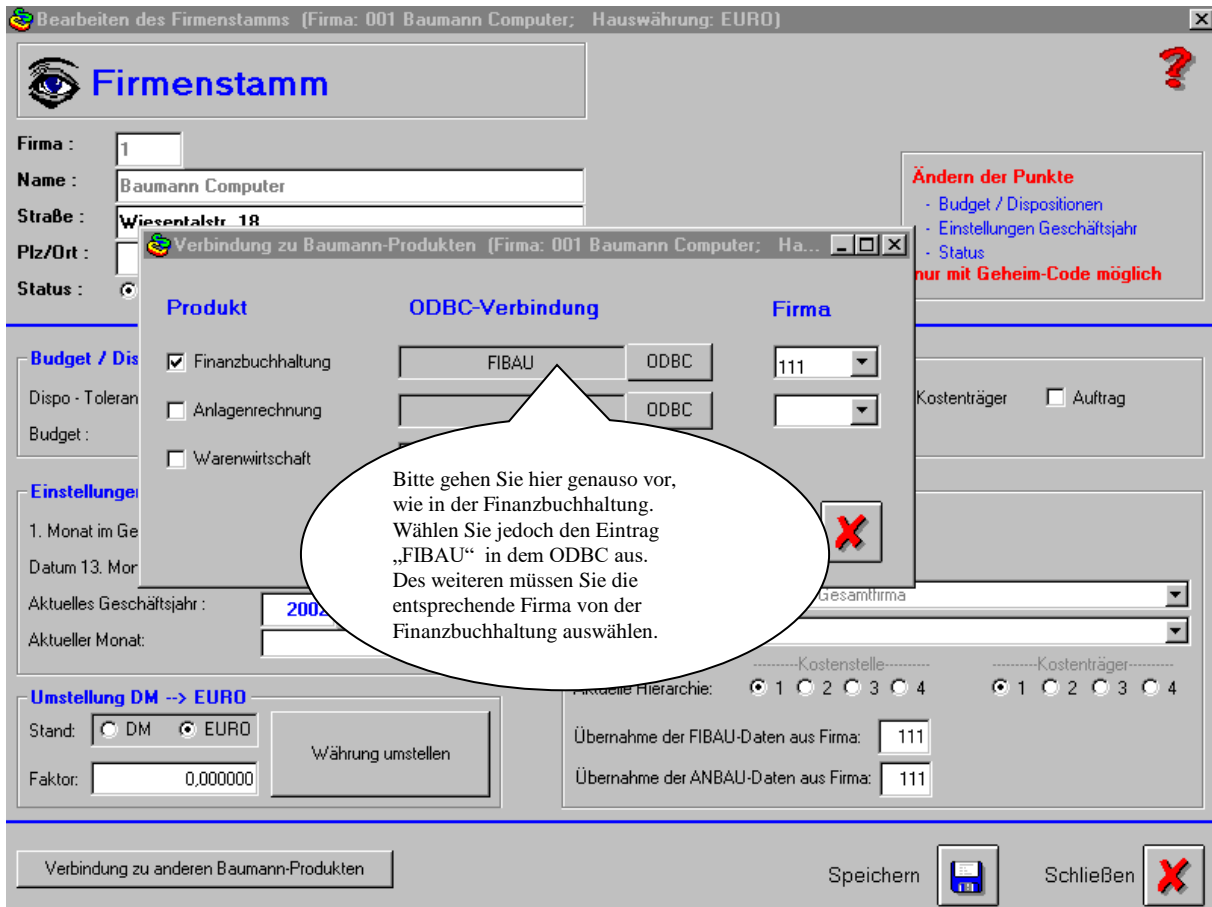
Bearbeiten des Firmenstamms (Firma: 001 Baumann Computer; Hauswährung: EURO)

Firmenstamm

Firma : 1
Name : Baumann Computer
Straße : Wiesentalstr. 18
Plz/Ort :
Status :

Ändern der Punkte
- Budget / Dispositionen
- Einstellungen Geschäftsjahr
- Status
nur mit Geheim-Code möglich

Verbindung zu Baumann-Produkten (Firma: 001 Baumann Computer; Ha...

| Produkt | ODBC-Verbindung | | Firma |
|---|---|---|---|
| Finanzbuchhaltung | FIBAU | ODBC | 111 |
| Anlagenrechnung | | ODBC | |
| Warenwirtschaft | | | |

Bitte gehen Sie hier genauso vor, wie in der Finanzbuchhaltung. Wählen Sie jedoch den Eintrag „FIBAU“ in dem ODBC aus. Des weiteren müssen Sie die entsprechende Firma von der Finanzbuchhaltung auswählen.

Budget / Dis
Dispo - Toleran
Budget :
Kostenträger
Auftrag

Einstellunger
1. Monat im Ge
Datum 13. Mor
Aktuelles Geschäftsjahr : 2002
Aktueller Monat:
Gesamtfirma

Kostenstelle
Kostenträger
Aktuelle Hierarchie: 1 2 3 4
1 2 3 4

Umstellung DM --> EURO
Stand: DM EURO
Faktor: 0,000000
Währung umstellen

Übernahme der FIBAU-Daten aus Firma: 111
Übernahme der ANBAU-Daten aus Firma: 111

Verbindung zu anderen Baumann-Produkten
Speichern
Schließen